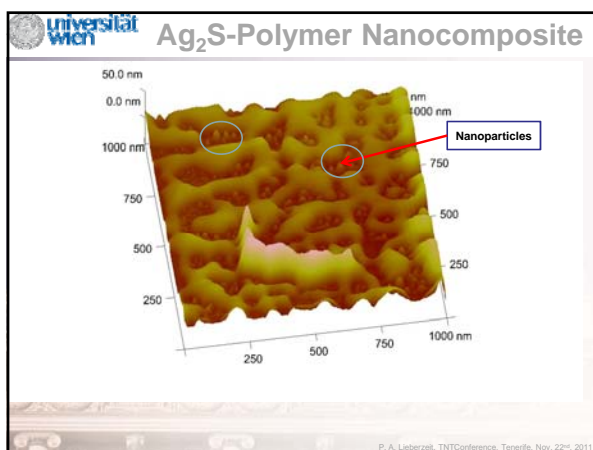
universität wien

$Ag_2S$-Polymer Nanocomposite

50.0 nm

0.0 nm

nm

1000 nm

Nanoparticles

1000 nm

750

750

500

500

250

250

250

500

750

1000 nm

P. A. Lieberzeit, TNTConference, Tenerife, Nov. 22nd, 2011